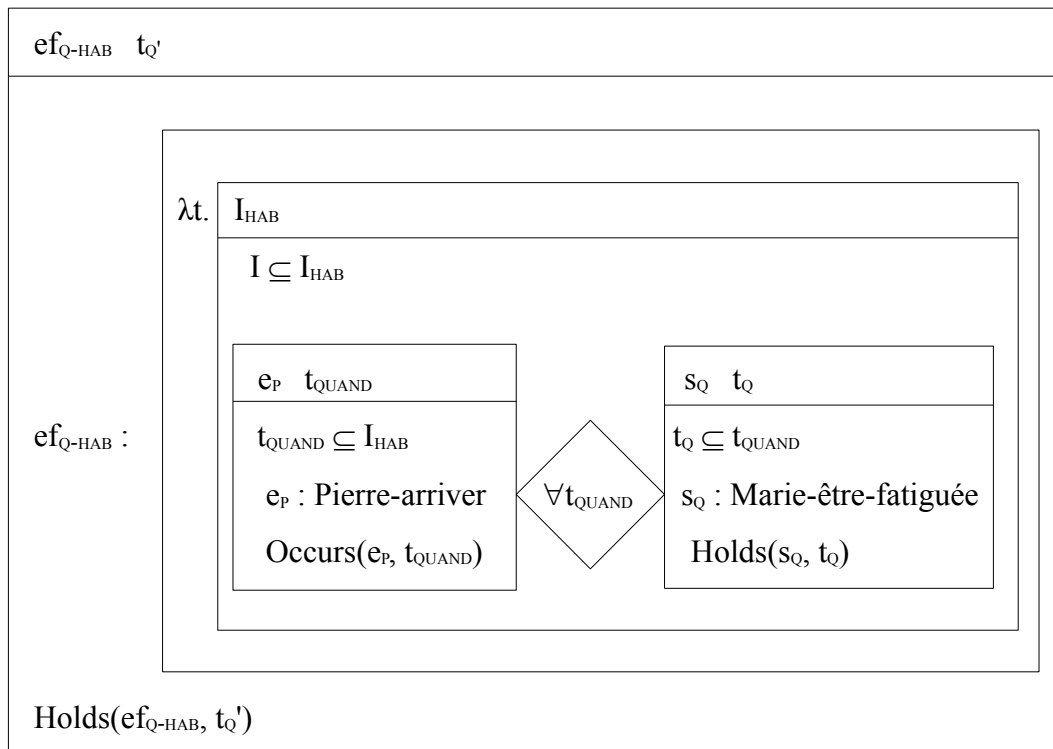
$ef_{Q\text{-}HAB}$ $t_{Q'}$

$ef_{Q\text{-}HAB}$ :

λt. $I_{HAB}$

$I \subseteq I_{HAB}$

$e_P$ $t_{QUAND}$

$t_{QUAND} \subseteq I_{HAB}$

$e_P$ : Pierre-arriver

Occurs($e_P$, $t_{QUAND}$)

$\forall t_{QUAND}$

$s_Q$ $t_Q$

$t_Q \subseteq t_{QUAND}$

$s_Q$ : Marie-être-fatiguée

Holds($s_Q$, $t_Q$)

Holds($ef_{Q\text{-}HAB}$, $t_Q$')